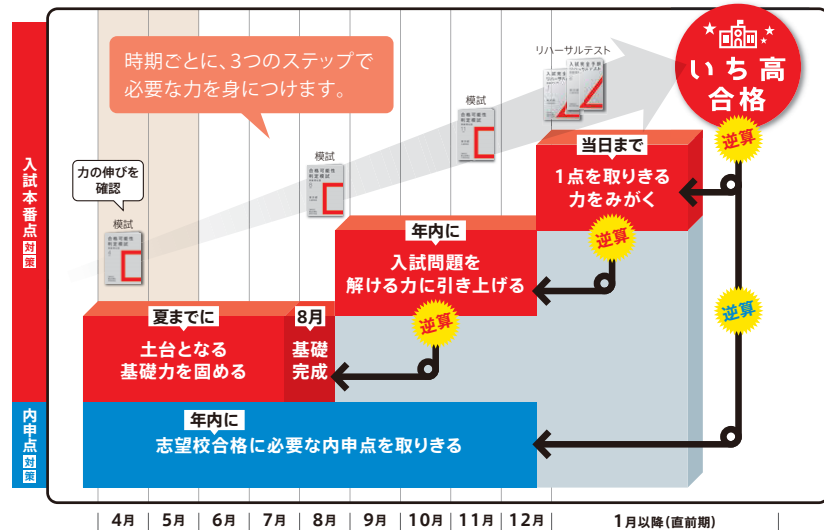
入試本番点対策

内申点対策

時期ごとに、3つのステップで必要な力を身につけます。

力の伸びを確認

模試

模試

模試

リハーサルテスト

いち高合格

逆算

逆算

逆算

逆算

当日まで

1点を取りきる力をみがく

年内に

入試問題を解ける力に引き上げる

夏までに

土台となる基礎力を固める

8月

基礎完成

年内に

志望校合格に必要な内申点を取りきる

4月 5月 6月 7月 8月 9月 10月 11月 12月 1月以降(直前期)